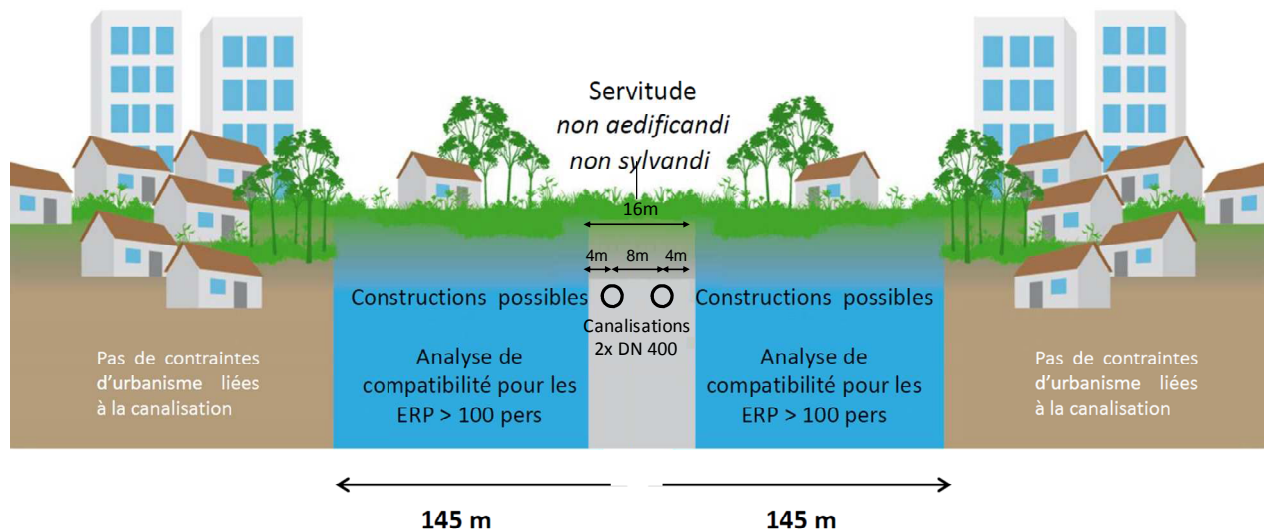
Servitude
*non aedificandi*
*non sylvandi*

16m

4m 8m 4m

Constructions possibles

Constructions possibles

Canalisations 2x DN 400

Pas de contraintes d'urbanisme liées à la canalisation

Analyse de compatibilité pour les ERP > 100 pers

Analyse de compatibilité pour les ERP > 100 pers

Pas de contraintes d'urbanisme liées à la canalisation

145 m

145 m